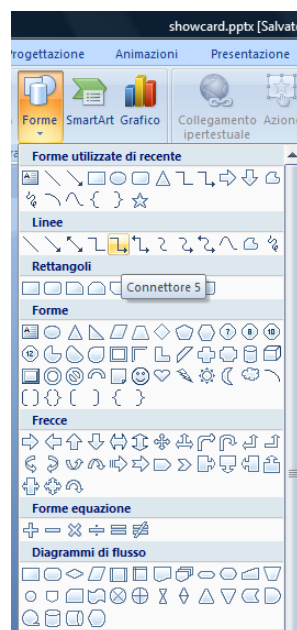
showcard.pptx [Salvat

rogettazione

Animazioni

Presentazione

Forme

SmartArt

Grafico

Collegamento ipertestuale

Azione

Forme utilizzate di recente

Linee

Rettangoli

Connettore 5

Forme

Frecce

Forme equazione

Diagrammi di flusso